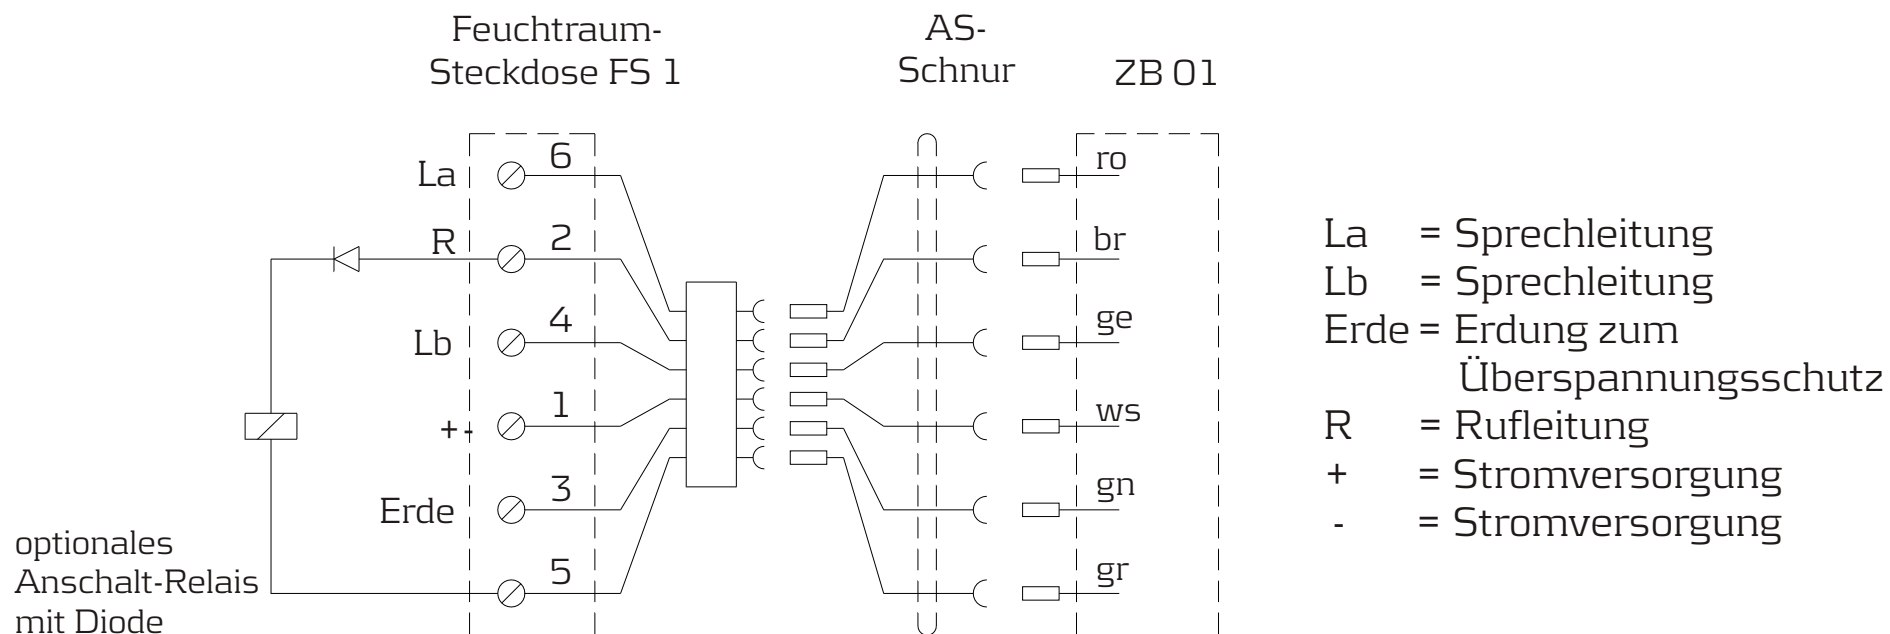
Feuchtraum-
Steckdose FS 1

AS-
Schnur

ZB 01

La
R
Lb
+
Erde

6
2
4
1
3
5

ro
br
ge
ws
gn
gr

optionales
Anschalt-Relais
mit Diode

La = Sprechleitung
Lb = Sprechleitung
Erde = Erdung zum Überspannungsschutz
R = Rufleitung
+ = Stromversorgung
- = Stromversorgung